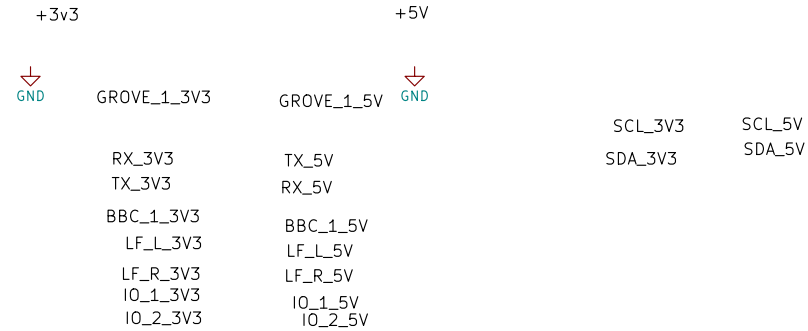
+3v3

+5V

GND

GROVE_1_3V3

GROVE_1_5V

GND

SCL_3V3

SCL_5V

SDA_3V3

SDA_5V

RX_3V3

TX_3V3

TX_5V

RX_5V

BBC_1_3V3

LF_L_3V3

BBC_1_5V

LF_L_5V

LF_R_3V3

IO_1_3V3

IO_2_3V3

LF_R_5V

IO_1_5V

IO_2_5V